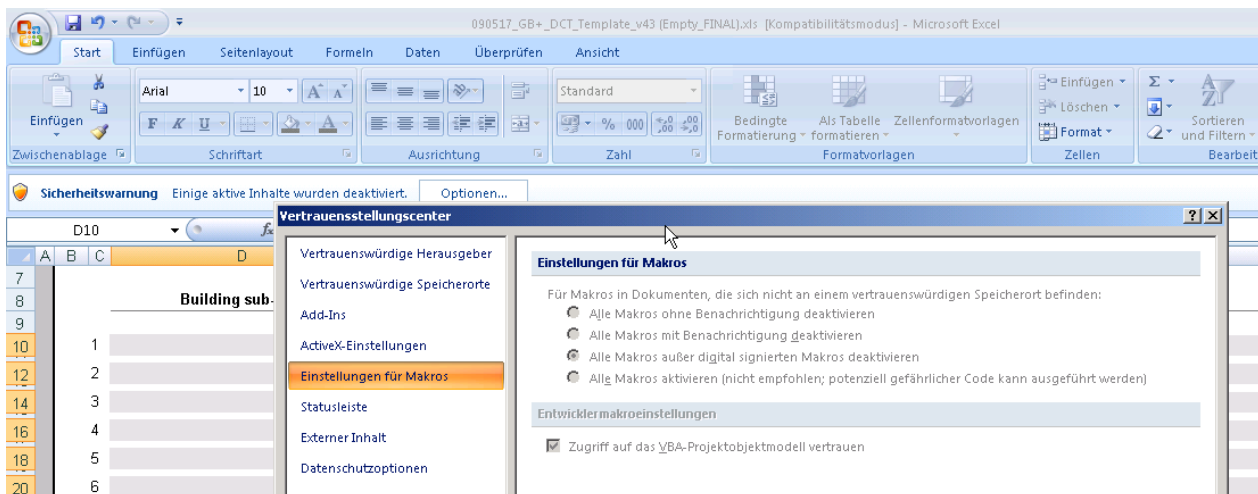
090517_GB+_DCT_Template_v43 (Empty_FINAL).xls [Kompatibilitätsmodus] - Microsoft Excel

Start Einfügen Seitenlayout Formeln Daten Überprüfen Ansicht

Einfügen
Zwischenablage
Arial 10
F K U
Schriftart
Ausrichtung
Standard
% 000
Zahl
Bedingte Formatierung
Als Tabelle formatieren
Zellenformatvorlagen
Formatvorlagen
Einfügen
Löschen
Format
Zellen
Σ
Sortieren und Filtern
Bearbeit

Sicherheitswarnung Einige aktive Inhalte wurden deaktiviert. Optionen...

D10 fx

A B C D
7
8 Building sub-
9
10 1
12 2
14 3
16 4
18 5
20 6

Vertrauensstellungscenter ? X

Vertrauenswürdige Herausgeber
Vertrauenswürdige Speicherorte
Add-Ins
ActiveX-Einstellungen
Einstellungen für Makros
Statusleiste
Externer Inhalt
Datenschutzoptionen

Einstellungen für Makros

Für Makros in Dokumenten, die sich nicht an einem vertrauenswürdigen Speicherort befinden:
Alle Makros ohne Benachrichtigung deaktivieren
Alle Makros mit Benachrichtigung deaktivieren
Alle Makros außer digital signierten Makros deaktivieren
Alle Makros aktivieren (nicht empfohlen; potenziell gefährlicher Code kann ausgeführt werden)

Entwicklermakroeinstellungen

Zugriff auf das VBA-Projektobjektmodell vertrauen